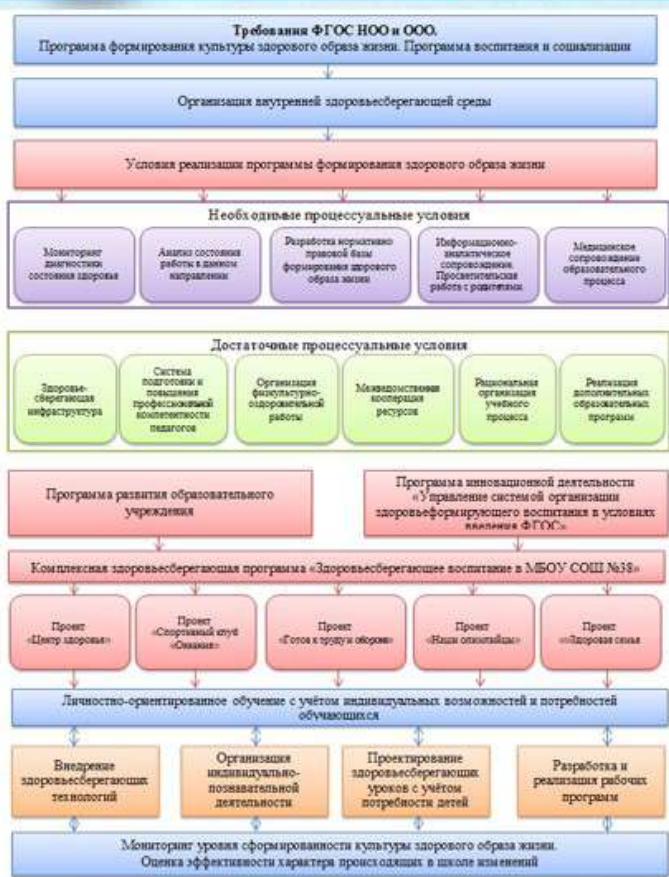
Требования ФГОС НОО и ООО.
Программа формирования культуры здорового образа жизни. Программа воспитания и социализации

Организация внутренней здоровьесберегающей среды

Условия реализации программы формирования здорового образа жизни

Необходимые процессуальные условия

Мониторинг диагностики состояния здоровья

Анализ состояния работы в данном направлении

Разработка нормативно правовой базы формирования здорового образа жизни

Информационно-аналитическое сопровождение. Просветительская работа с родителями

Медицинское сопровождение образовательного процесса

Достаточные процессуальные условия

Здоровьесберегающая инфраструктура

Система подготовки и повышения профессиональной компетентности педагогов

Организация физкультурно-оздоровительной работы

Межведомственная кооперация ресурсов

Рациональная организация учебного процесса

Реализация дополнительных образовательных программ

Программа развития образовательного учреждения

Программа инновационной деятельности «Управление системой организации здоровьеформирующего воспитания в условиях введения ФГОС»

Комплексная здоровьесберегающая программа «Здоровьесберегающее воспитание в МБОУ СОШ №38»

Проект «Центр здоровья»

Проект «Спортивный клуб «Олимпия»

Проект «Готов к труду и обороне»

Проект «Наши олимпийцы»

Проект «Здоровая семья»

Личностно-ориентированное обучение с учётом индивидуальных возможностей и потребностей обучающихся

Внедрение здоровьесберегающих технологий

Организация индивидуально-познавательной деятельности

Проектирование здоровьесберегающих уроков с учётом потребности детей

Разработка и реализация рабочих программ

Мониторинг уровня сформированности культуры здорового образа жизни. Оценка эффективности характера происходящих в школе изменений